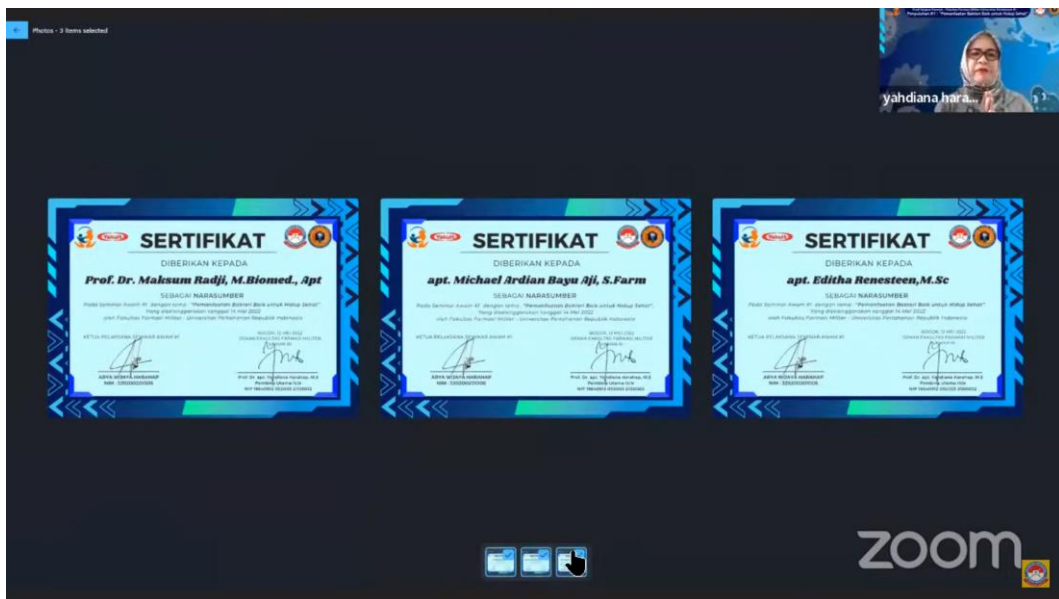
Photos - 3 items selected

yahdiana hara...

SERTIFIKAT
DIBERIKAN KEPADA
Prof. Dr. Maksum Radji, M.Biomed., Apt
SEBAGAI NARASUMBER
Pada Seminar Awam #1 dengan tema "Pemanfaatan Bakteri Baik untuk Hidup Sehat" Yang diselenggarakan tanggal 14 Mei 2022 oleh Fakultas Farmasi Militer - Universitas Pertahanan Republik Indonesia
KETUA PELAKSANA SEMINAR AWAM #1
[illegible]
ARYA WISNYA HARAHAP
NIM: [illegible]
Prof. Dr. apt. Yahdiana Harahap, M.S
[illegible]

SERTIFIKAT
DIBERIKAN KEPADA
apt. Michael Ardian Bayu Aji, S.Farm
SEBAGAI NARASUMBER
Pada Seminar Awam #1 dengan tema "Pemanfaatan Bakteri Baik untuk Hidup Sehat" Yang diselenggarakan tanggal 14 Mei 2022 oleh Fakultas Farmasi Militer - Universitas Pertahanan Republik Indonesia
KETUA PELAKSANA SEMINAR AWAM #1
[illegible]
ARYA WISNYA HARAHAP
NIM: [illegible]
Prof. Dr. apt. Yahdiana Harahap, M.S
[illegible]

SERTIFIKAT
DIBERIKAN KEPADA
apt. Editha Renesteen, M.Sc
SEBAGAI NARASUMBER
Pada Seminar Awam #1 dengan tema "Pemanfaatan Bakteri Baik untuk Hidup Sehat" Yang diselenggarakan tanggal 14 Mei 2022 oleh Fakultas Farmasi Militer - Universitas Pertahanan Republik Indonesia
KETUA PELAKSANA SEMINAR AWAM #1
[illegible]
ARYA WISNYA HARAHAP
NIM: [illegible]
Prof. Dr. apt. Yahdiana Harahap, M.S
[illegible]

zoom